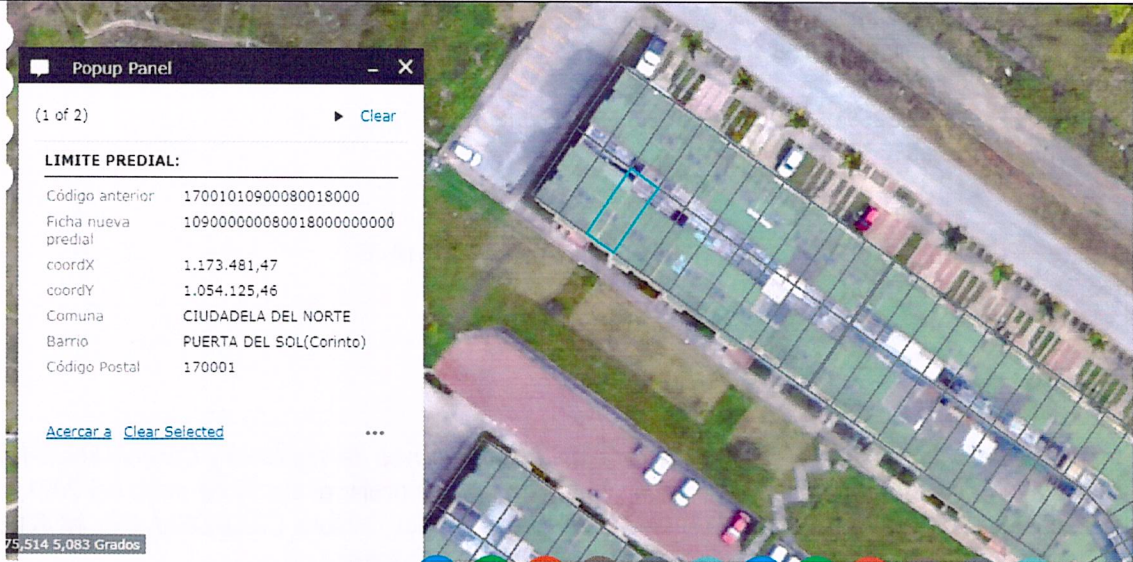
Popup Panel

(1 of 2) Clear

LIMITE PREDIAL:

| | |
|---|---|
| Código anterior | 17001010900080018000 |
| Ficha nueva predial | 1090000000800180000000000 |
| coordX | 1.173.481,47 |
| coordY | 1.054.125,46 |
| Comuna | CIUDADELA DEL NORTE |
| Barrio | PUERTA DEL SOL(Corinto) |
| Código Postal | 170001 |

Acercar a Clear Selected ...

75,514 5,083 Grados